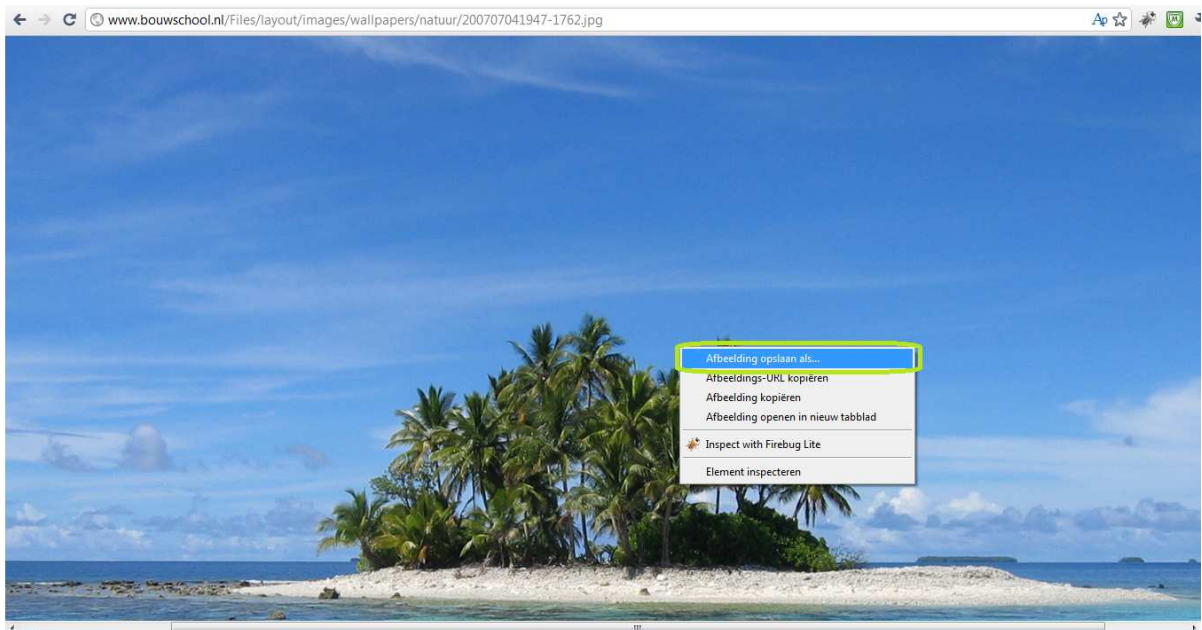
www.bouwschool.nl/Files/layout/images/wallpapers/natuur/200707041947-1762.jpg

Afbeelding opslaan als...
Afbeeldings-URL kopiëren
Afbeelding kopiëren
Afbeelding openen in nieuw tabblad
Inspect with Firebug Lite
Element inspecteren